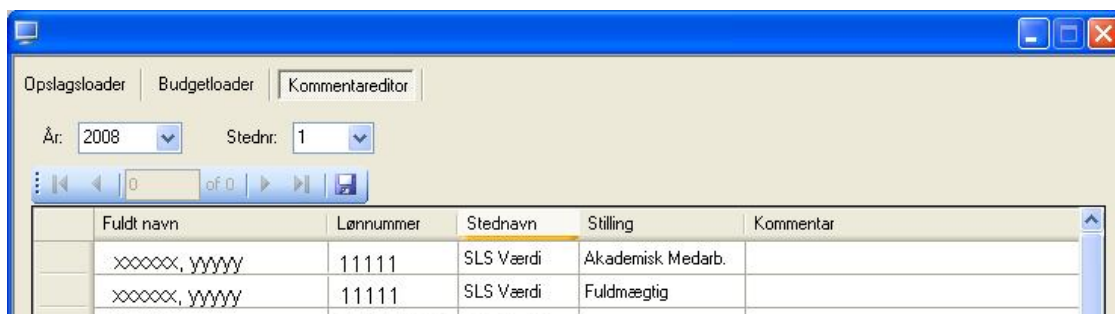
Opslagsloader | Budgetloader | Kommentareditor

År: 2008 Stednr: 1

0 of 0

| | Fuldt navn | Lønnummer | Stednavn | Stilling | Kommentar |
|---|---|---|---|---|---|
| | xxxxxx, yyyyy | 11111 | SLS Værdi | Akademisk Medarb. | |
| | xxxxxx, yyyyy | 11111 | SLS Værdi | Fuldmægtig | |